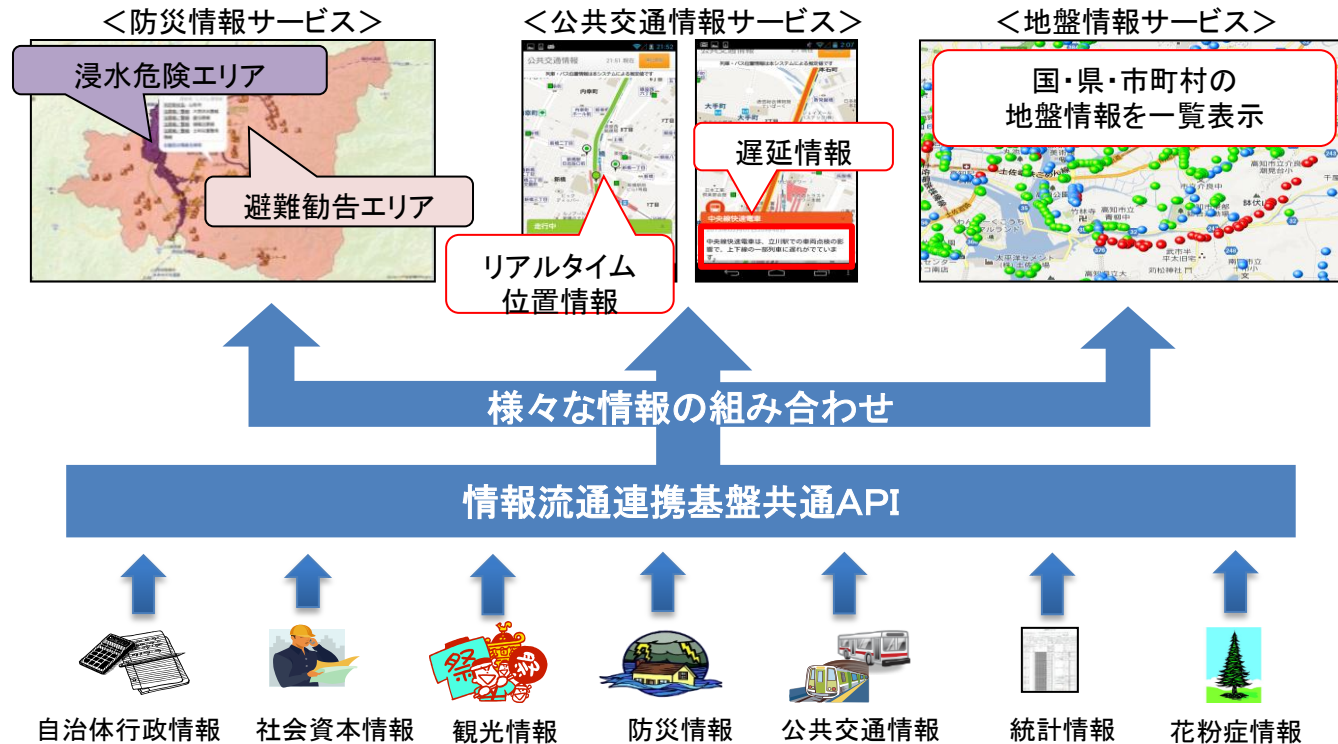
＜防災情報サービス＞

浸水危険エリア

避難勧告エリア

＜公共交通情報サービス＞

公共交通情報

遅延情報

中央線快速電車

リアルタイム位置情報

＜地盤情報サービス＞

国・県・市町村の地盤情報を一覧表示

様々な情報の組み合わせ

情報流通連携基盤共通API

自治体行政情報

社会資本情報

観光情報

防災情報

公共交通情報

統計情報

花粉症情報